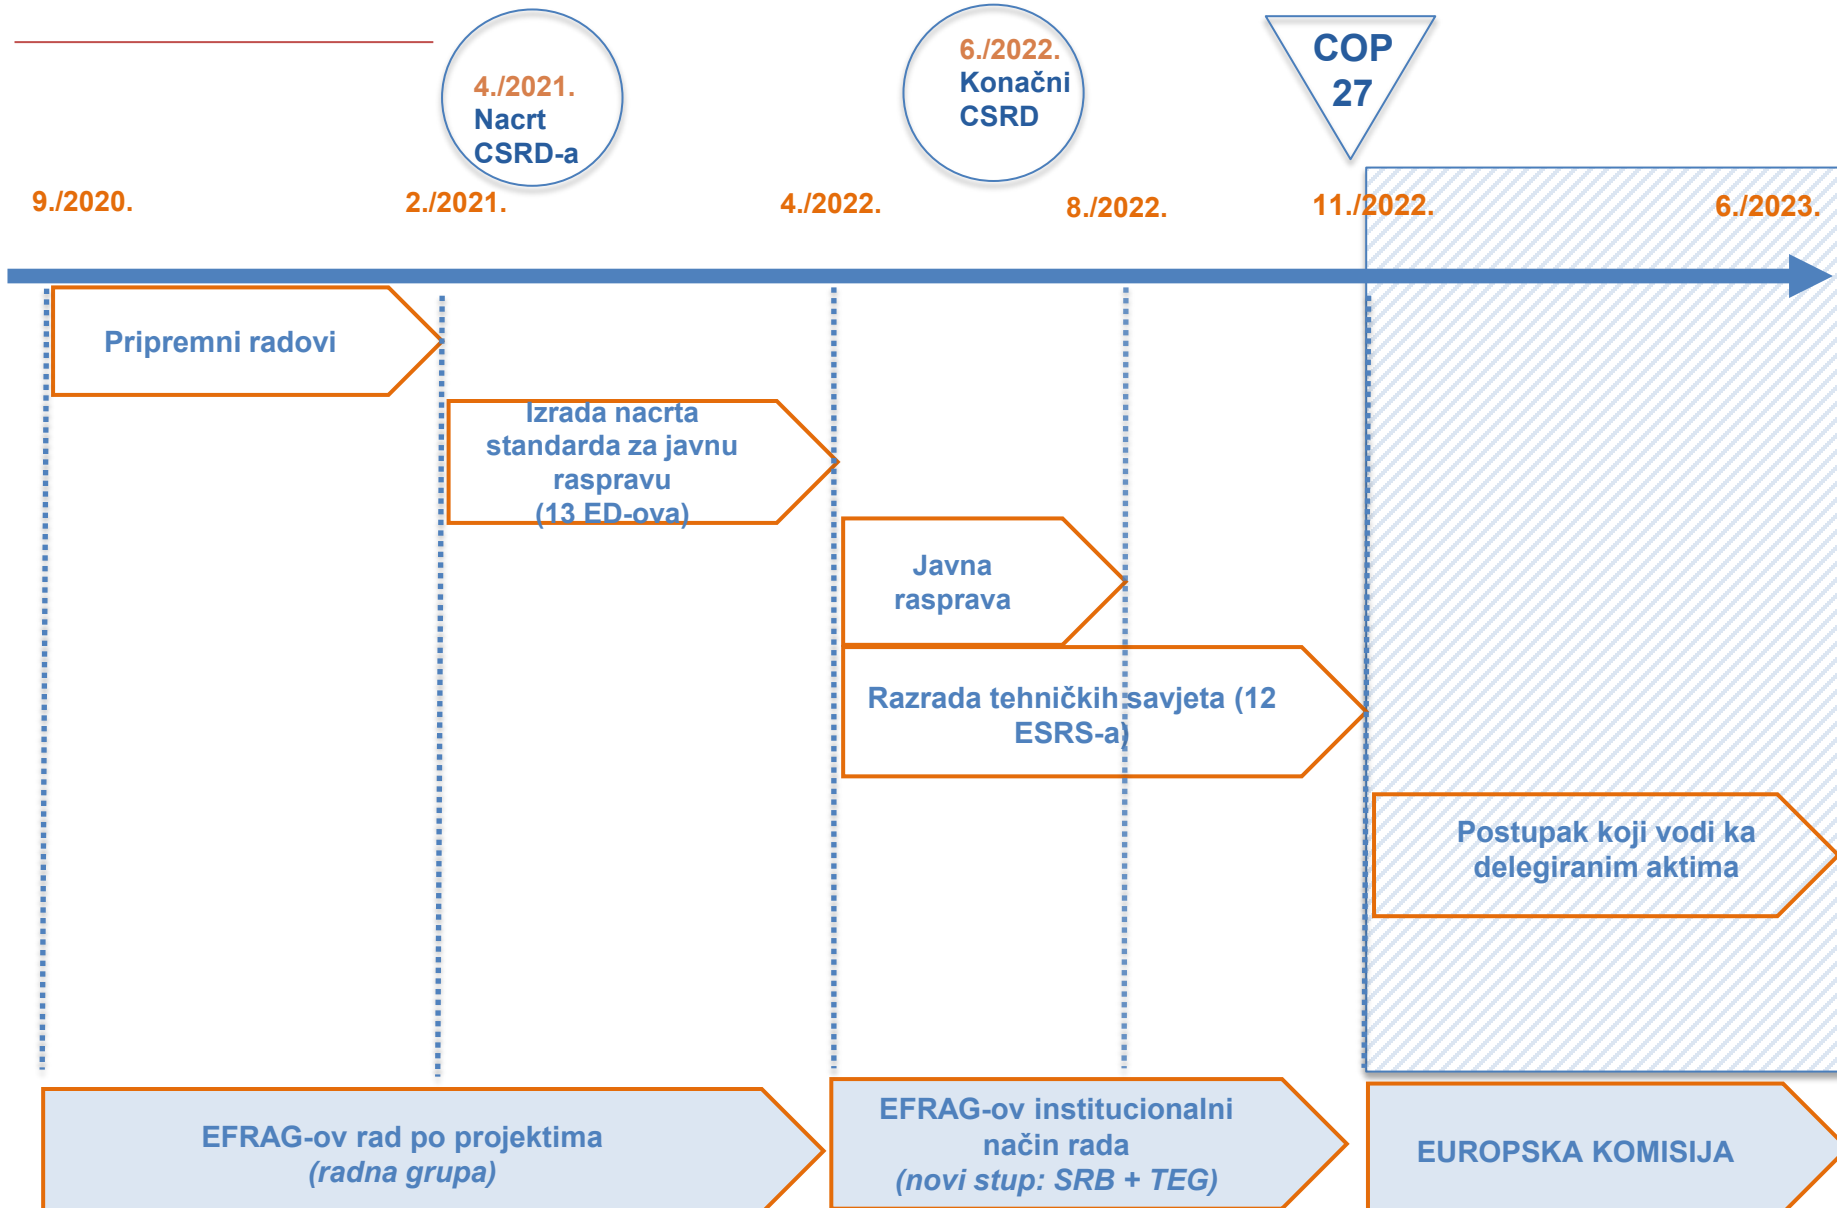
4./2021.
Nacrt CSRD-a

6./2022.
Konačni CSRD

COP 27

9./2020.

2./2021.

4./2022.

8./2022.

11./2022.

6./2023.

Pripremni radovi

Izrada nacrta standarda za javnu raspravu (13 ED-ova)

Javna rasprava

Razrada tehničkih savjeta (12 ESRS-a)

Postupak koji vodi ka delegiranim aktima

EFRAG-ov rad po projektima
*(radna grupa)*

EFRAG-ov institucionalni način rada
*(novi stup: SRB + TEG)*

EUROPSKA KOMISIJA